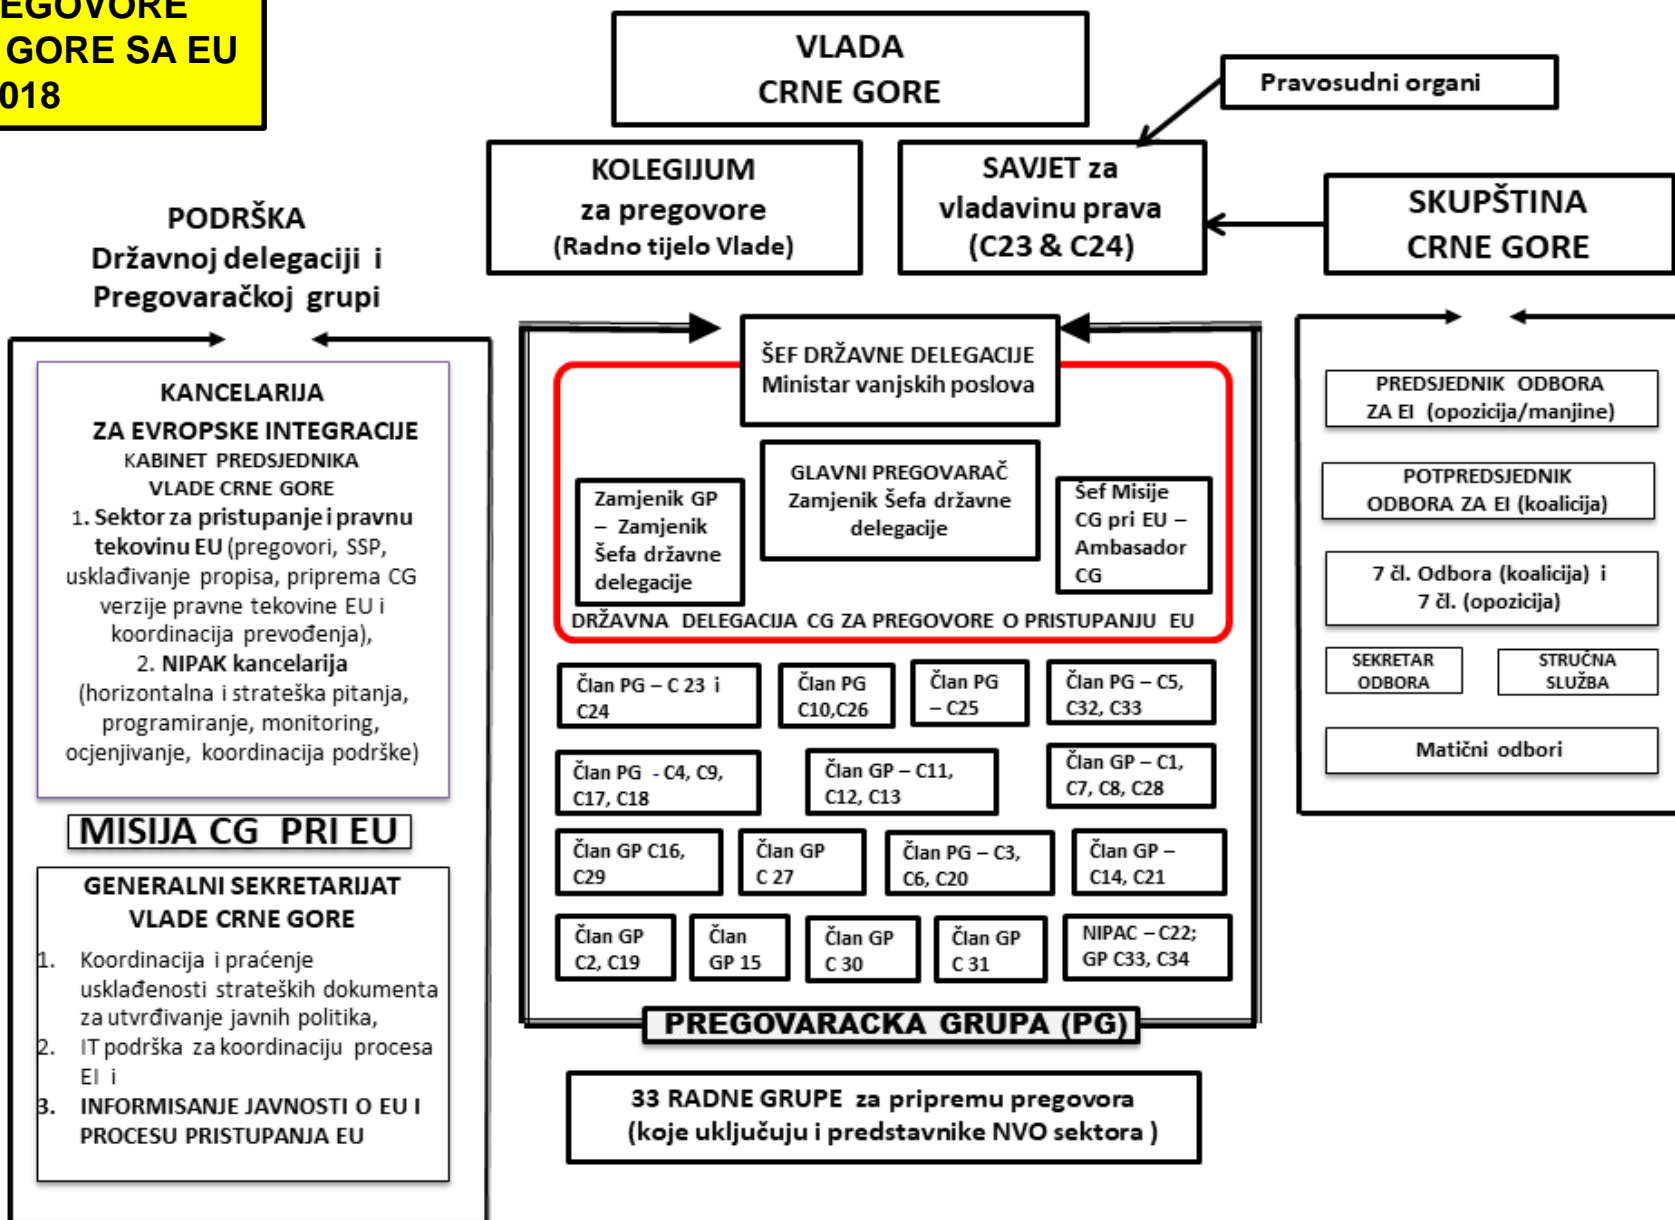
EGOVORE
GORE SA EU
018

VLADA
CRNE GORE

Pravosudni organi

KOLEGIJUM
za pregovore
(Radno tijelo Vlade)

SAVJET za
vladavinu prava
(C23 & C24)

SKUPŠTINA
CRNE GORE

PODRŠKA
Državnoj delegaciji i
Pregovaračkoj grupi

KANCELARIJA
ZA EVROPSKE INTEGRACIJE
KABINET PREDSJEDNIKA
VLADE CRNE GORE
1. Sektor za pristupanje i pravnu tekovinu EU (pregovori, SSP, usklađivanje propisa, priprema CG verzije pravne tekovine EU i koordinacija prevođenja),
2. NIPAK kancelarija (horizontalna i strateška pitanja, programiranje, monitoring, ocjenjivanje, koordinacija podrške)

MISIJA CG PRI EU

GENERALNI SEKRETARIJAT
VLADE CRNE GORE
1. Koordinacija i praćenje usklađenosti strateških dokumenta za utvrđivanje javnih politika,
2. IT podrška za koordinaciju procesa EI i
3. INFORMISANJE JAVNOSTI O EU I PROCESU PRISTUPANJA EU

ŠEF DRŽAVNE DELEGACIJE
Ministar vanjskih poslova

GLAVNI PREGOVARAČ
Zamjenik Šefa državne delegacije

Zamjenik GP – Zamjenik Šefa državne delegacije

Šef Misije CG pri EU – Ambasador CG

DRŽAVNA DELEGACIJA CG ZA PREGOVORE O PRISTUPANJU EU

Član PG – C 23 i C24
Član PG C10,C26
Član PG – C25
Član PG – C5, C32, C33
Član PG - C4, C9, C17, C18
Član GP – C11, C12, C13
Član GP – C1, C7, C8, C28
Član GP C16, C29
Član GP C 27
Član PG – C3, C6, C20
Član GP – C14, C21
Član GP C2, C19
Član GP 15
Član GP C 30
Član GP C 31
NIPAC – C22; GP C33, C34

PREGOVARACKA GRUPA (PG)

33 RADNE GRUPE za pripremu pregovora
(koje uključuju i predstavnike NVO sektora )

PREDSJEDNIK ODBORA
ZA EI (opozicija/manjine)

POTPREDSJEDNIK
ODBORA ZA EI (koalicija)

7 čl. Odbora (koalicija) i
7 čl. (opozicija)

SEKRETAR ODBORA
STRUČNA SLUŽBA

Matični odbori